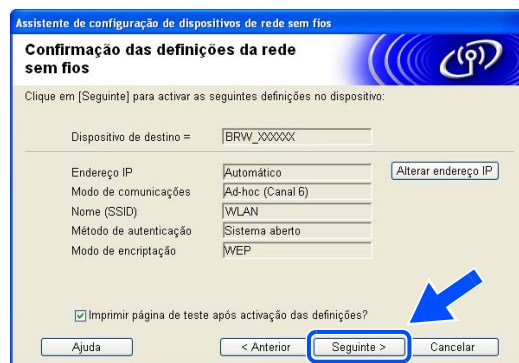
Assistente de configuração de dispositivos de rede sem fios

Confirmação das definições da rede sem fios

Clique em [Seguinte] para activar as seguintes definições no dispositivo:

Dispositivo de destino = BRW_XXXXXX

Endereço IP Automático Alterar endereço IP

Modo de comunicações Ad-hoc (Canal 6)

Nome (SSID) WLAN

Método de autenticação Sistema aberto

Modo de encriptação WEP

Imprimir página de teste após activação das definições?

Ajuda < Anterior Seguinte > Cancelar